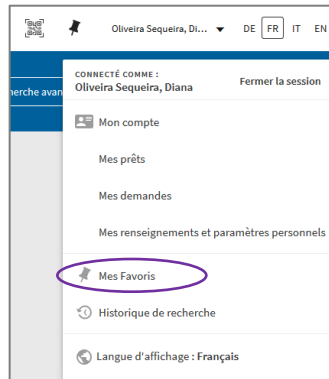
Oliveira Sequeira, Di... DE FR IT EN

rcherche avan

CONNECTÉ COMME :
Oliveira Sequeira, Diana

Fermer la session

Mon compte

Mes prêts

Mes demandes

Mes renseignements et paramètres personnels

Mes Favoris

Historique de recherche

Langue d'affichage : Français